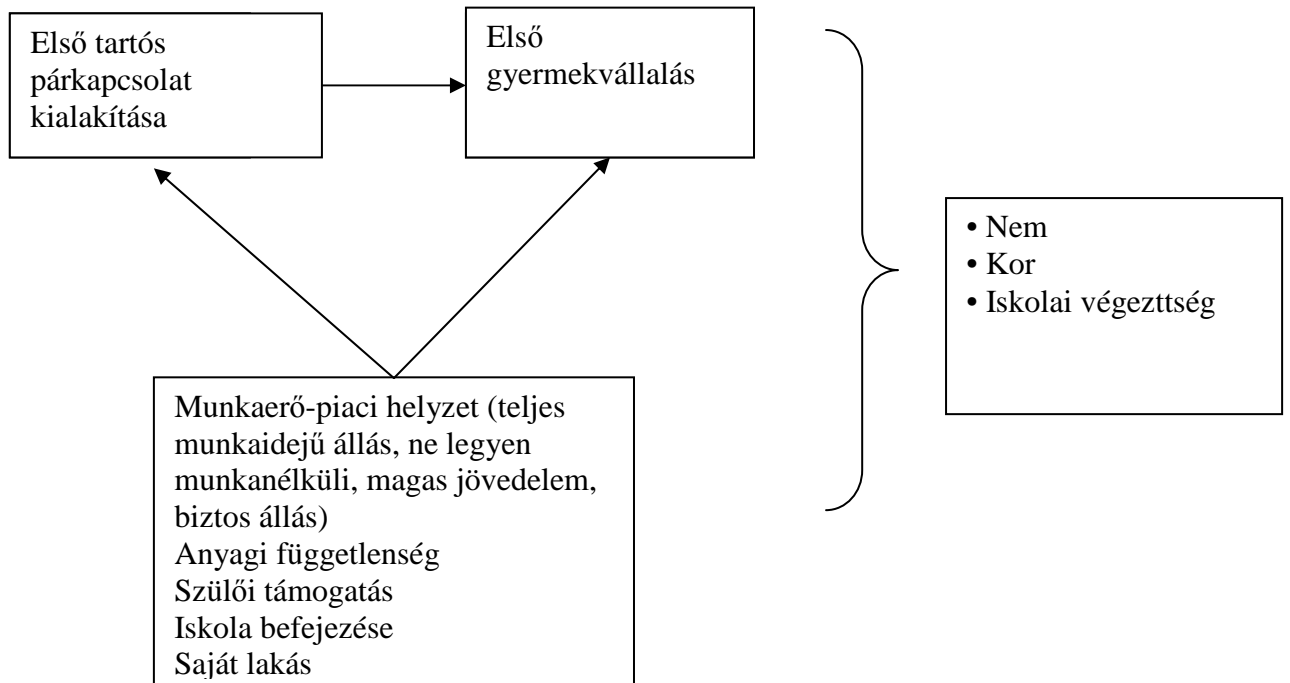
Első tartós párkapcsolat kialakítása

Első gyermekvállalás

• Nem
• Kor
• Iskolai végezttség

Munkaerő-piaci helyzet (teljes munkaidejű állás, ne legyen munkanélküli, magas jövedelem, biztos állás)
Anyagi függetlenség
Szülői támogatás
Iskola befejezése
Saját lakás